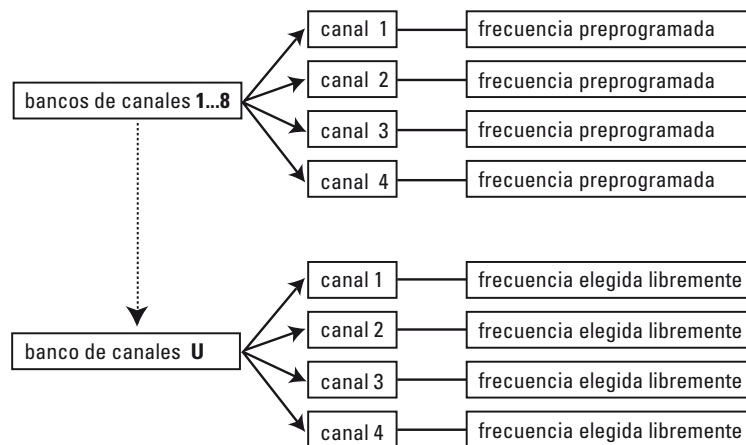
bancos de canales **1...8**

canal 1 — frecuencia preprogramada
canal 2 — frecuencia preprogramada
canal 3 — frecuencia preprogramada
canal 4 — frecuencia preprogramada

banco de canales **U**

canal 1 — frecuencia elegida libremente
canal 2 — frecuencia elegida libremente
canal 3 — frecuencia elegida libremente
canal 4 — frecuencia elegida libremente